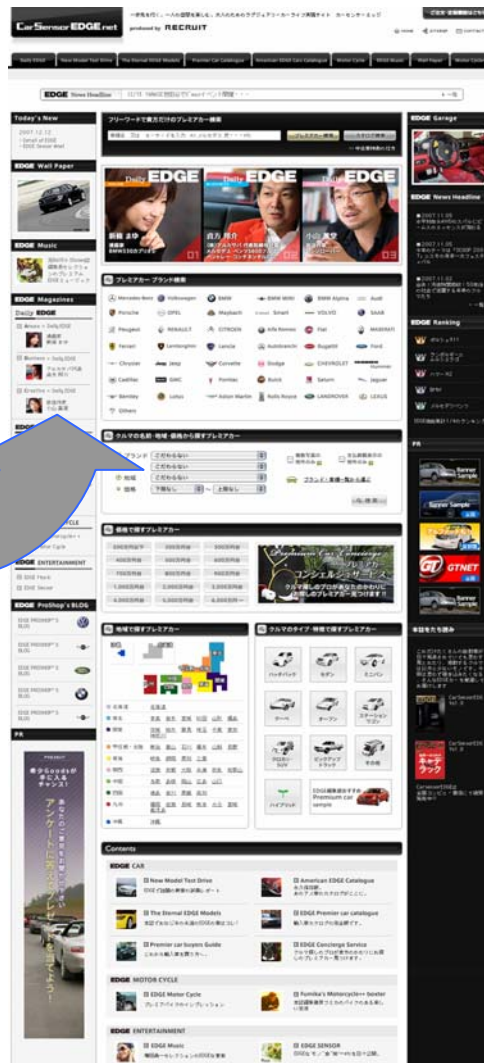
CarSensor EDGE.net

produced by RECRUIT

EDGE News Headline

Today's New

EDGE Wall Paper

EDGE Music

EDGE Magazines

Daily EDGE

フリーワードで探すだけのプレミアカー検索

Daily EDGE

Daily EDGE

Daily EDGE

プレミアカー ブランド検索

Mercedes-Benz

Volkswagen

BMW

BMW MINI

BMW Alpina

Audi

Porsche

OPEL

Maybach

Smart

VOLVO

SAAB

Peugeot

RENAULT

CITROEN

Alfa Romeo

Fiat

MASERATI

Ferrari

Lamborghini

Lancia

Autobianchi

Bugatti

Ford

Chrysler

Jeep

Corvette

Dodge

CHEVROLET

Hummer

Cadillac

GMC

Pontiac

Buick

Saturn

Jaguar

Bentley

Lotus

Aston Martin

Rolls Royce

LANDROVER

LEXUS

Others

クルマの名前・地域・価格から探すプレミアカー

価格で探すプレミアカー

Premium Car Concierge

コンシェルジュサービス

地域で探すプレミアカー

クルマのタイプ・特徴で探すプレミアカー

EDGE ENTERTAINMENT

EDGE ProShop's BLOG

EDGE Garage

EDGE News Headline

EDGE Ranking

PR

Banner Sample

Banner Sample

GTNET

Banner Sample

本日をたち読み

アンケートに答えて

Contents

EDGE CAR

New Model Test Drive

American EDGE Catalogue

The Eternal EDGE Models

EDGE Premier car catalogue

Premier car buyers Guide

EDGE Concierge Service

EDGE MOTOR CYCLE

EDGE Motor Cycle

Fumika's Motorcycle++ booster

EDGE ENTERTAINMENT

EDGE Music

EDGE SENSOR